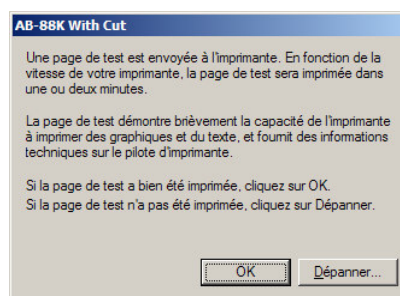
AB-88K With Cut

Une page de test est envoyée à l'imprimante. En fonction de la vitesse de votre imprimante, la page de test sera imprimée dans une ou deux minutes.

La page de test démontre brièvement la capacité de l'imprimante à imprimer des graphiques et du texte, et fournit des informations techniques sur le pilote d'imprimante.

Si la page de test a bien été imprimée, cliquez sur OK.
Si la page de test n'a pas été imprimée, cliquez sur Dépanner.

OK

Dépanner...